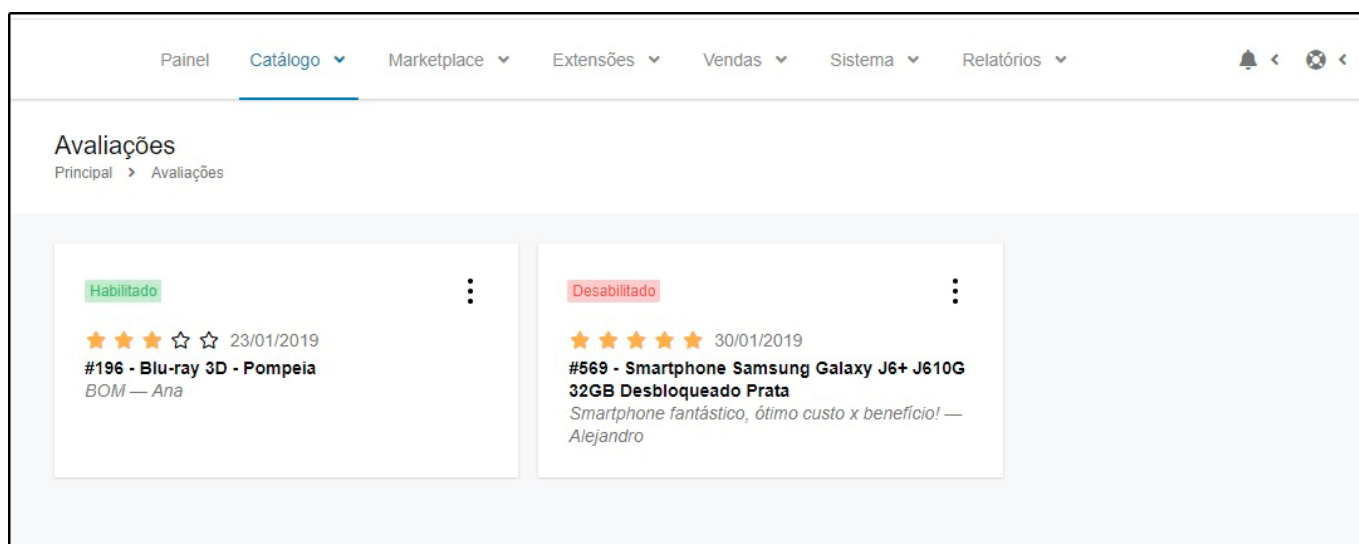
Painel Catálogo Marketplace Extensões Vendas Sistema Relatórios

Avaliações
Principal > Avaliações

Habilitado
23/01/2019
#196 - Blu-ray 3D - Pompeia
BOM — Ana

Desabilitado
30/01/2019
#569 - Smartphone Samsung Galaxy J6+ J610G 32GB Desbloqueado Prata
Smartphone fantástico, ótimo custo x benefício! — Alejandro